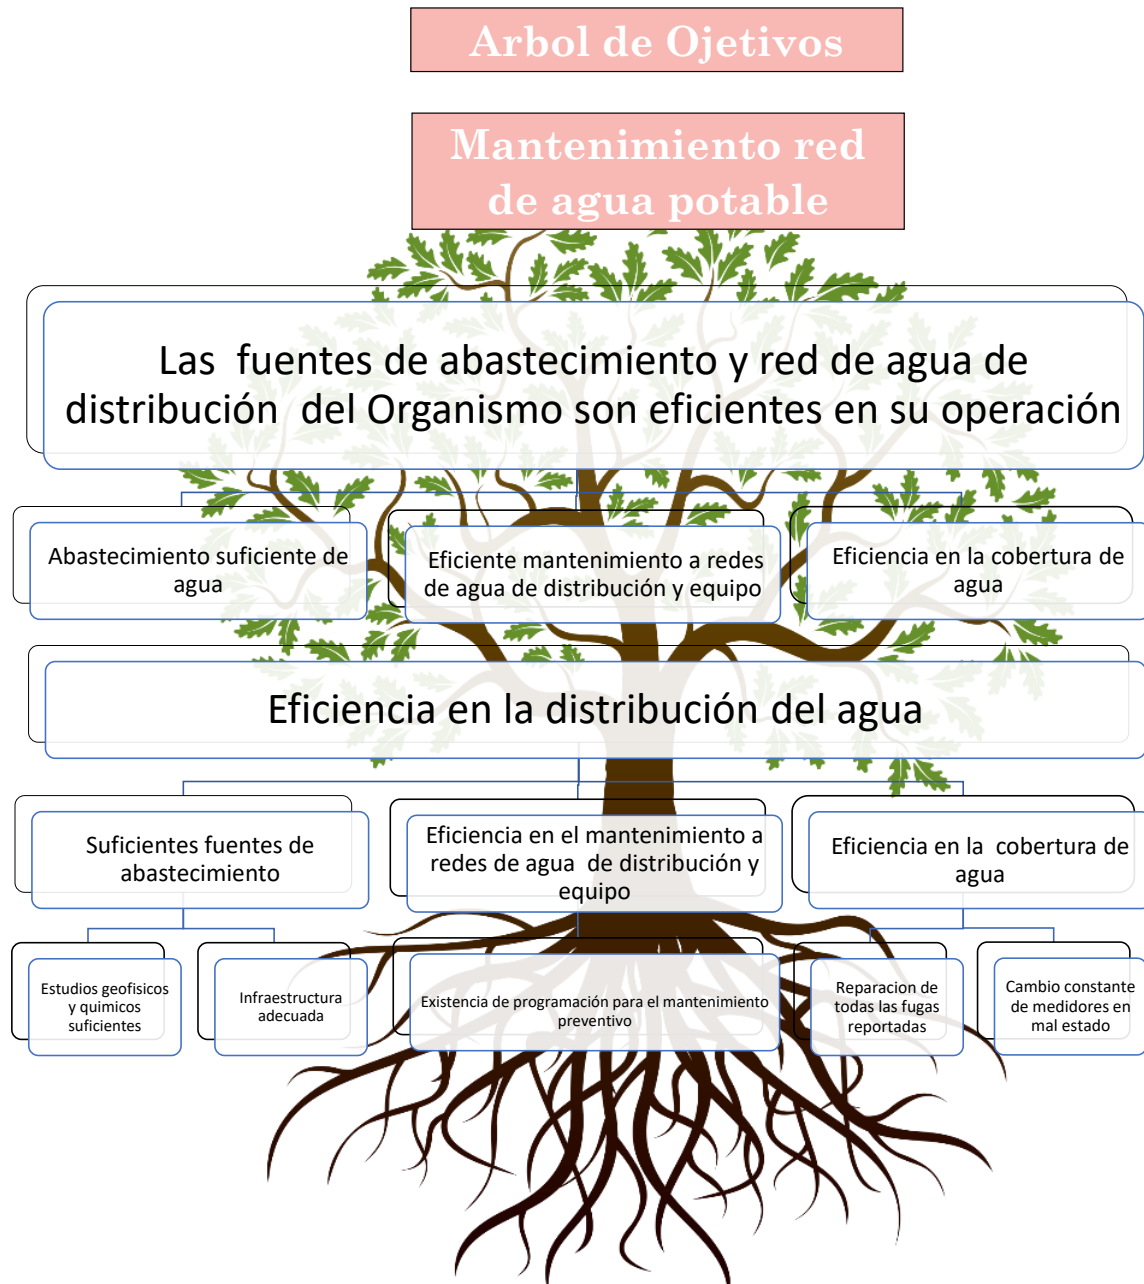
Arbol de Ojetivos

Mantenimiento red de agua potable

Las fuentes de abastecimiento y red de agua de distribución del Organismo son eficientes en su operación

Abastecimiento suficiente de agua

Eficiente mantenimiento a redes de agua de distribución y equipo

Eficiencia en la cobertura de agua

Eficiencia en la distribución del agua

Suficientes fuentes de abastecimiento

Eficiencia en el mantenimiento a redes de agua de distribución y equipo

Eficiencia en la cobertura de agua

Estudios geofisicos y quimicos suficientes

Infraestructura adecuada

Existencia de programación para el mantenimiento preventivo

Reparacion de todas las fugas reportadas

Cambio constante de medidores en mal estado